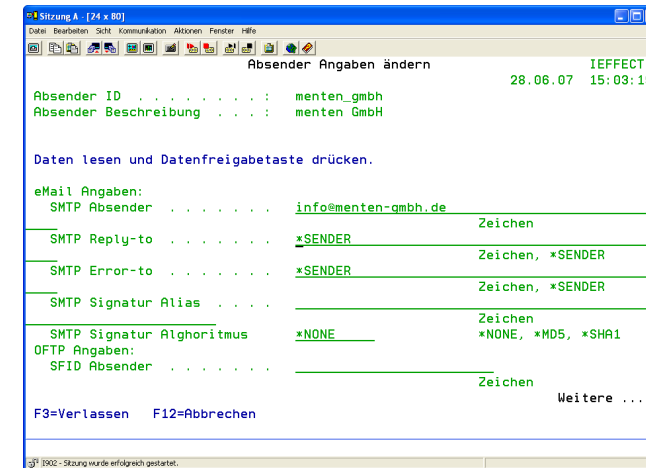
Sitzung A - [24 x 80]
Datei Bearbeiten Sicht Kommunikation Aktionen Fenster Hilfe

Absender Angaben ändern
IEFFECT
28.06.07 15:03:1

Absender ID . . . . . . . . . : menten_gmbh
Absender Beschreibung . . . : menten GmbH

Daten lesen und Datenfreigabetaste drücken.

eMail Angaben:
SMTP Absender . . . . . . . info@menten-gmbh.de
Zeichen
SMTP Reply-to . . . . . . . *SENDER
Zeichen, *SENDER
SMTP Error-to . . . . . . . *SENDER
Zeichen, *SENDER
SMTP Signatur Alias . . . .
Zeichen
SMTP Signatur Alghoritmus *NONE *NONE, *MD5, *SHA1
OFTP Angaben:
SFID Absender . . . . . . .
Zeichen
Weitere ...
F3=Verlassen F12=Abbrechen

I902 - Sitzung wurde erfolgreich gestartet.